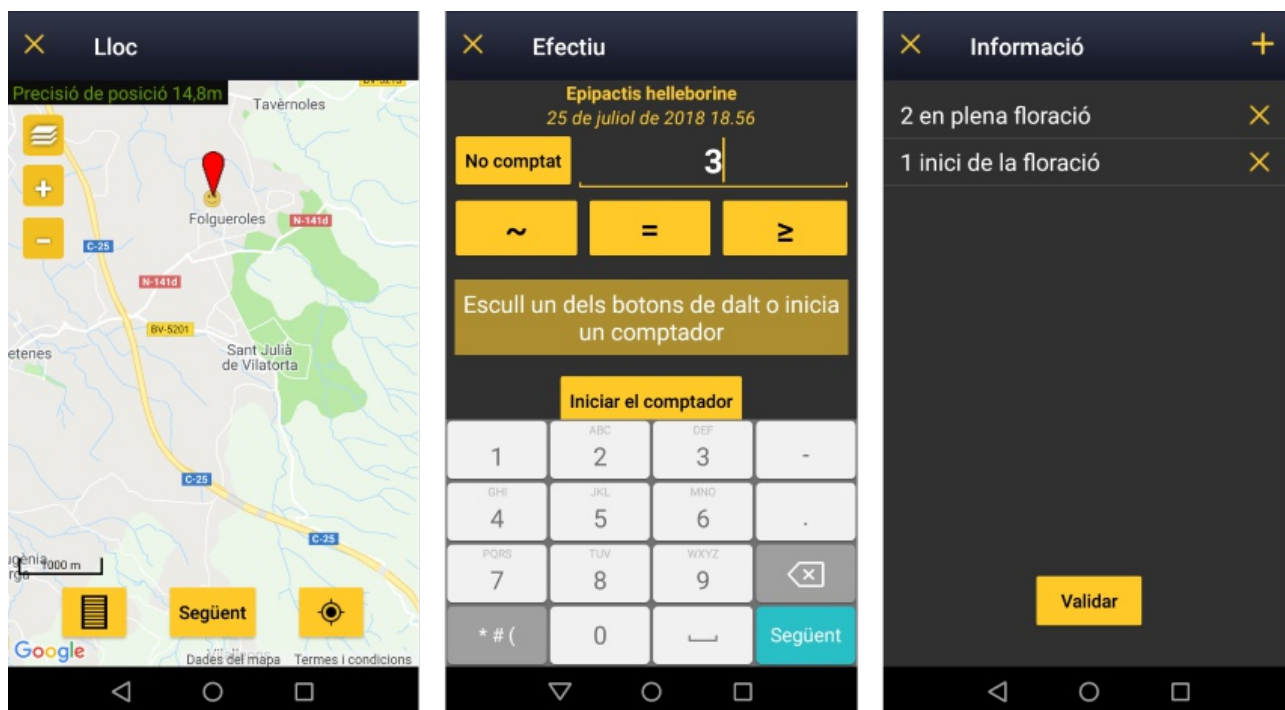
Lloc

Precisió de posició 14,8m

BV-5213

Tavèrnoles

Folgueroles

N-141d

C-25

N-141d

BV-5201

etenes

Sant Julià de Vilatorta

C-25

C-25

ugènia rga

1000 m

Següent

Google

Dades del mapa Termes i condicions

Efectiu

Epipactis helleborine

25 de juliol de 2018 18.56

No comptat

3

~

=

≥

Escull un dels botons de dalt o inicia un comptador

Iniciar el comptador

1

ABC 2

DEF 3

-

GHI 4

JKL 5

MNO 6

.

PQRS 7

TUV 8

WXYZ 9

* # (

0

Següent

Informació

+

2 en plena floració

1 inici de la floració

Validar